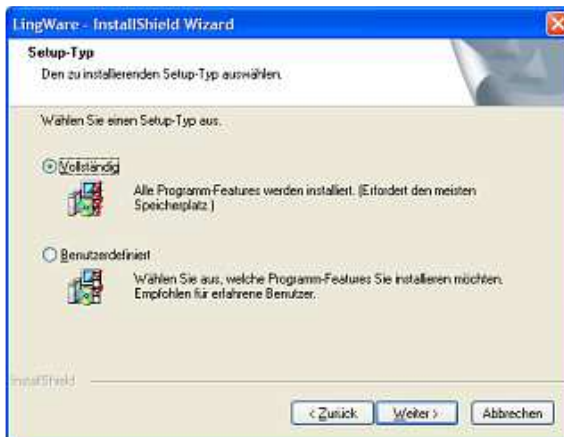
LingWare - InstallShield Wizard

Setup-Typ

Den zu installierenden Setup-Typ auswählen.

Wählen Sie einen Setup-Typ aus.

Vollständig

Alle Programm-Features werden installiert. (Erfordert den meisten Speicherplatz.)

Benutzerdefiniert

Wählen Sie aus, welche Programm-Features Sie installieren möchten. Empfohlen für erfahrene Benutzer.

InstallShield

< Zurück

Weiter >

Abbrechen